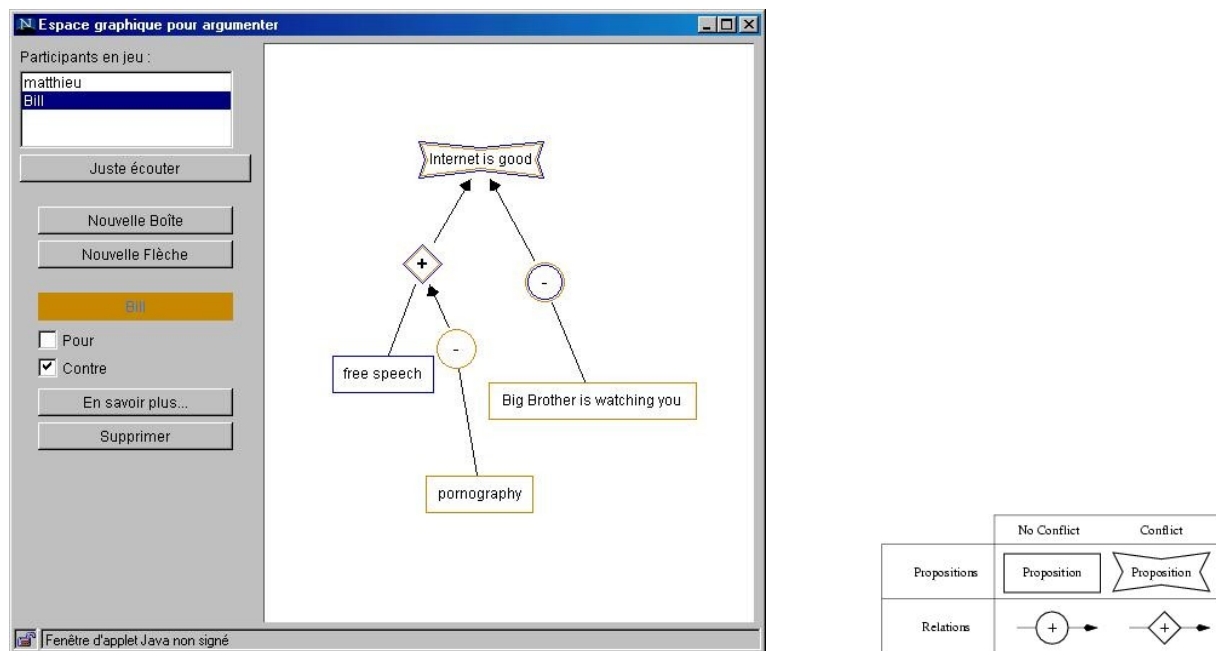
N Espace graphique pour argumenter

Participants en jeu :

matthieu
Bill

Juste écouter

Nouvelle Boîte

Nouvelle Flèche

Bill

Pour

Contre

En savoir plus...

Supprimer

Internet is good

+

-

free speech

-

Big Brother is watching you

pornography

Fenêtre d'applet Java non signé

| | No Conflict | Conflict |
|---|---|---|
| Propositions | Proposition | Proposition |
| Relations | + | + |